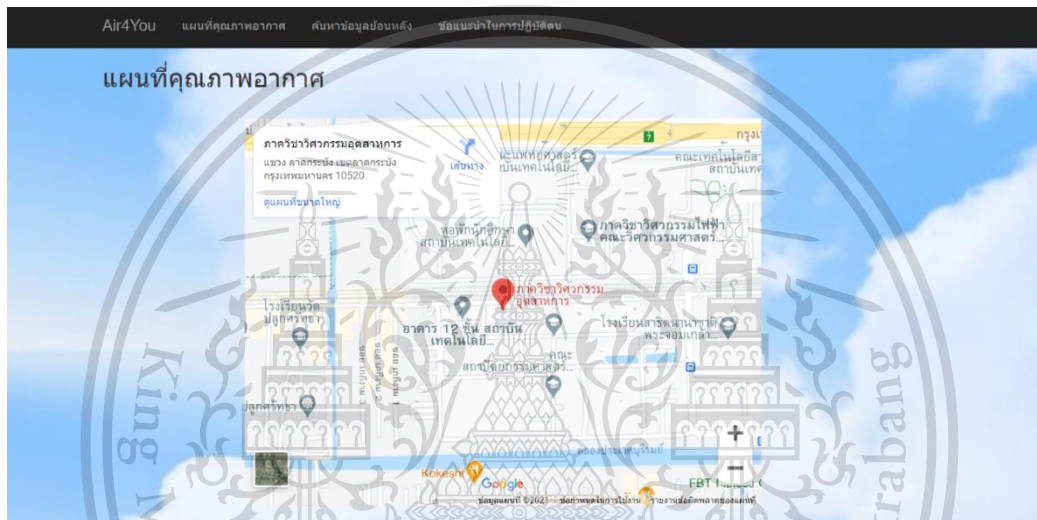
Air4You แผนที่คุณภาพอากาศ ค้นหาข้อมูลย้อนหลัง ข้อแนะนำในการปฏิบัติตน

แผนที่คุณภาพอากาศ

ภาควิชาวิศวกรรมอุตสาหการ
แขวง ลาดกระบัง เขตลาดกระบัง กรุงเทพมหานคร 10520
ดูแผนที่ขนาดใหญ่
เส้นทาง

คณะแพทยศาสตร์ สถาบันเทคโนโลยี...
คณะเทคโนโลยีสารสนเทศ สถาบันเทค...
หอพักนักศึกษา สถาบันเทคโนโลยี...
ภาควิชาวิศวกรรมไฟฟ้า คณะวิศวกรรมศาสตร์...
ภาควิชาวิศวกรรมอุตสาหการ
โรงเรียนวัดปลูกศรัทธา
อาคาร 12 ชั้น สถาบันเทคโนโลยี...
โรงเรียนสาธิตนานาชาติพระจอมเกล้า
คณะสถาปัตยกรรมศาสตร์...
ปลูกศรัทธา
ซอยฉลองกรุง 1
ซอยประชาอุทิศ
Kokeshi
Google
FBT
ข้อมูลแผนที่ ©2021 ข้อกำหนดในการใช้งาน รายงานข้อผิดพลาดของแผนที่
+
−

King
rabang